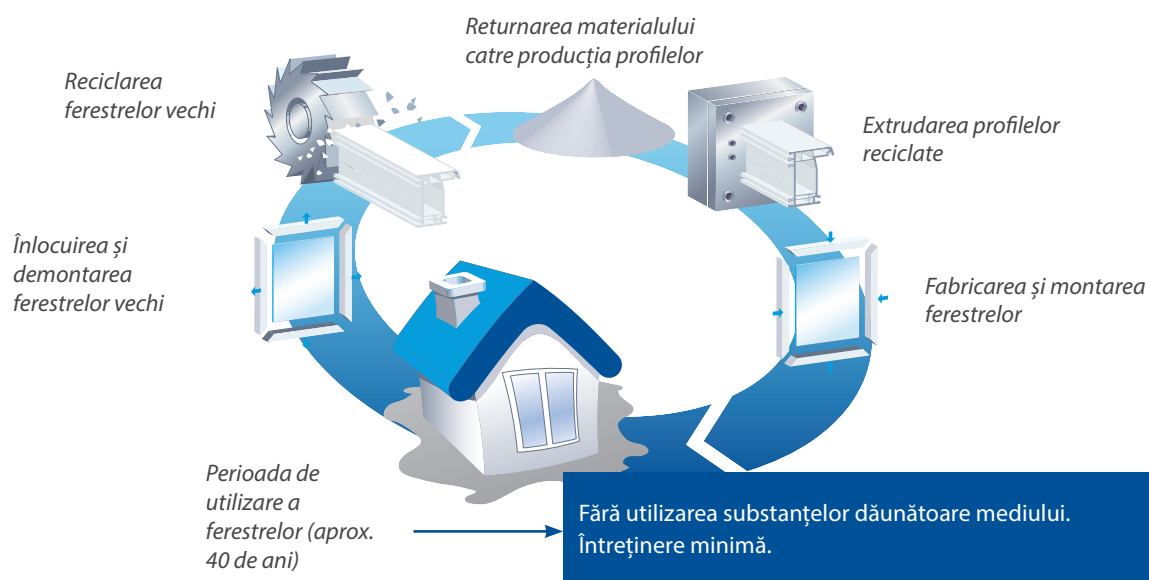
Returnarea materialului catre producția profilelor

Reciclarea ferestrelor vechi

Extrudarea profilelor reciclate

Înlocuirea și demontarea ferestrelor vechi

Fabricarea și montarea ferestrelor

Perioada de utilizare a ferestrelor (aprox. 40 de ani)

Fără utilizarea substanțelor dăunătoare mediului.
Întreținere minimă.